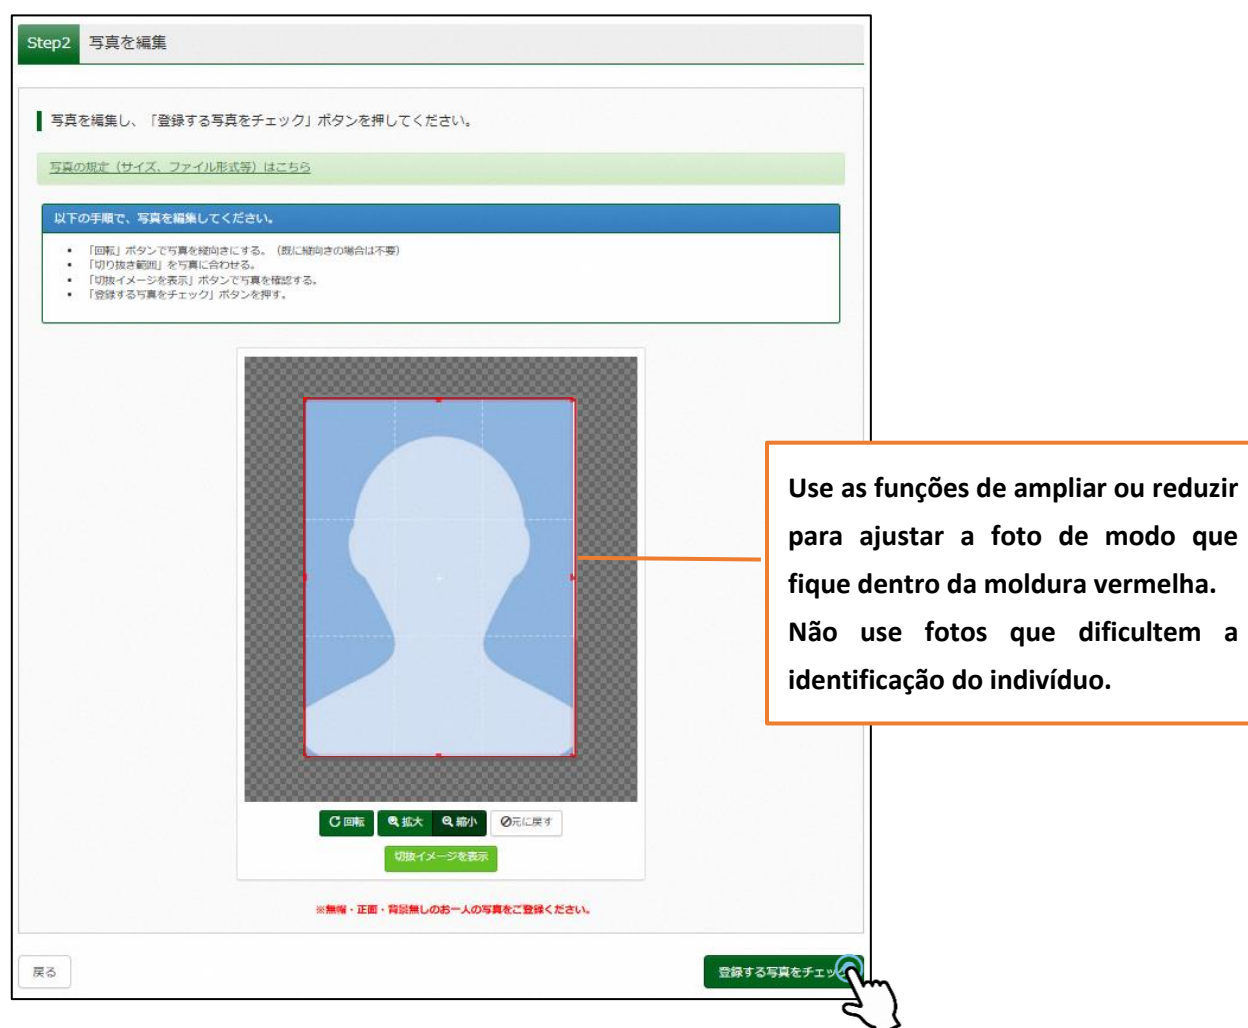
Step2 写真を編集

写真を編集し、「登録する写真をチェック」ボタンを押してください。

写真の規定（サイズ、ファイル形式等）はこちら

以下の手順で、写真を編集してください。

- 「回転」ボタンで写真を縦向きにする。（既に縦向きの場合は不要）
- 「切り抜き範囲」を写真に合わせる。
- 「切抜イメージを表示」ボタンで写真を確認する。
- 「登録する写真をチェック」ボタンを押す。

回転 拡大 縮小 元に戻す

切抜イメージを表示

※無帽・正面・背景無しのお一人の写真をご登録ください。

戻る

登録する写真をチェッ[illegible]

Use as funções de ampliar ou reduzir para ajustar a foto de modo que fique dentro da moldura vermelha.
Não use fotos que dificultem a identificação do indivíduo.